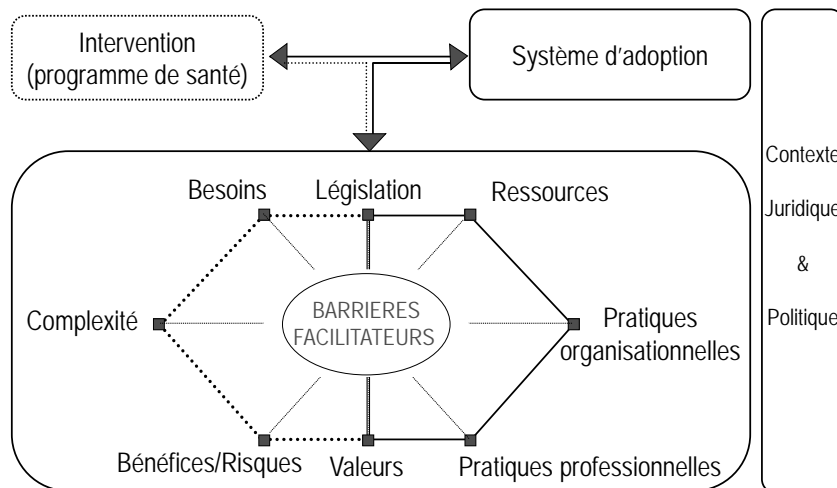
Intervention
(programme de santé)

Système d'adoption

Contexte

Juridique

&

Politique

Besoins

Législation

Ressources

Complexité

BARRIERES
FACILITATEURS

Pratiques
organisationnelles

Bénéfices/Risques

Valeurs

Pratiques professionnelles